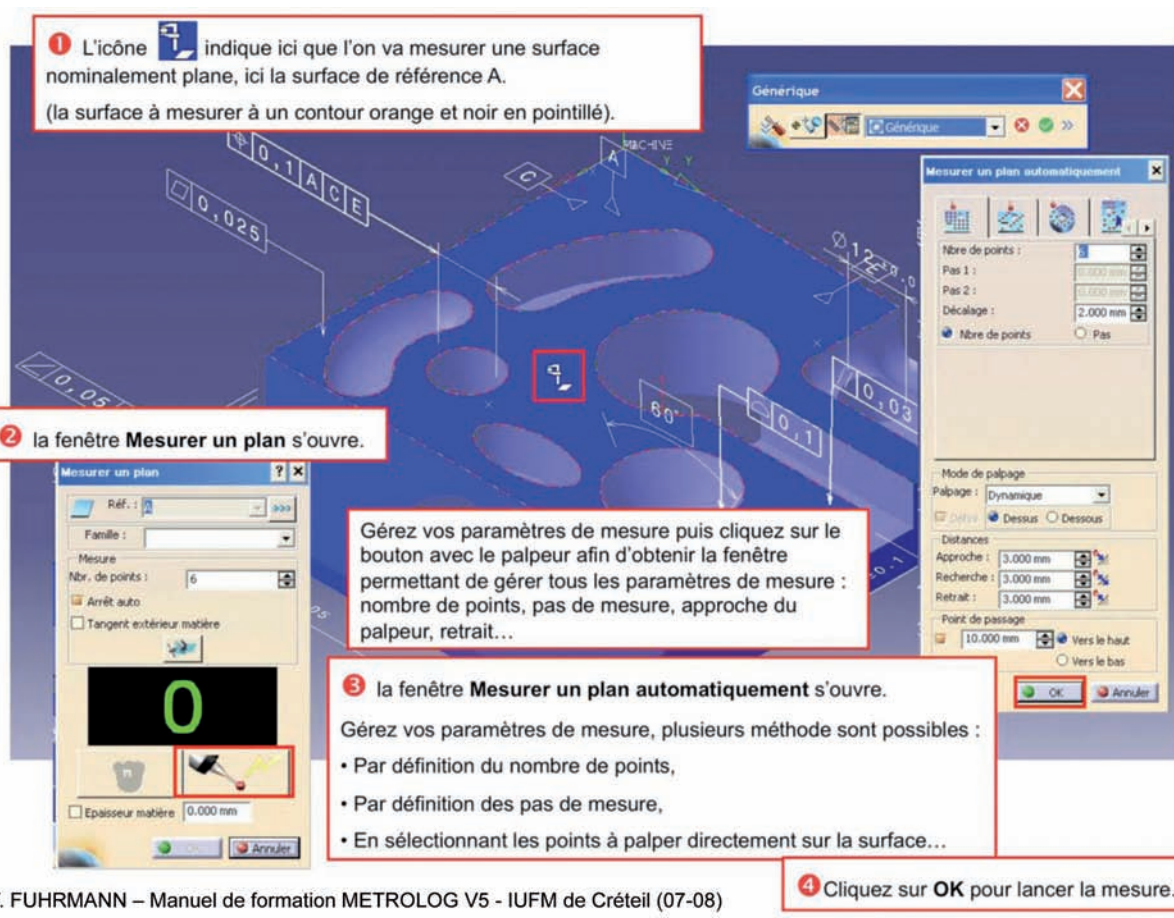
❶ L'icône indique ici que l'on va mesurer une surface nominalement plane, ici la surface de référence A.

(la surface à mesurer à un contour orange et noir en pointillé).

Générique

Générique

Mesurer un plan automatiquement

Nbre de points :

Pas 1 :

Pas 2 :

Décalage : 2.000 mm

Nbre de points

Pas

MACHINE

A

0,1 A C E

C

0,025

0,05

60°

0,1

0,03

❷ la fenêtre **Mesurer un plan** s'ouvre.

Mesurer un plan

Réf. :

Famille :

Mesure

Nbr. de points : 6

Arrêt auto

Tangent extérieur matière

0

Epaisseur matière 0.000 mm

Annuler

Gérez vos paramètres de mesure puis cliquez sur le bouton avec le palpeur afin d'obtenir la fenêtre permettant de gérer tous les paramètres de mesure : nombre de points, pas de mesure, approche du palpeur, retrait…

Mode de palpage

Palpage : Dynamique

Dessus Dessous

Distances

Approche : 3.000 mm

Recherche : 3.000 mm

Retrait : 3.000 mm

Point de passage

10.000 mm

Vers le haut

Vers le bas

OK

Annuler

❸ la fenêtre **Mesurer un plan automatiquement** s'ouvre.

Gérez vos paramètres de mesure, plusieurs méthode sont possibles :

• Par définition du nombre de points,

• Par définition des pas de mesure,

• En sélectionnant les points à palper directement sur la surface…

❹ Cliquez sur **OK** pour lancer la mesure.

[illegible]. FUHRMANN – Manuel de formation METROLOG V5 - IUFM de Créteil (07-08)